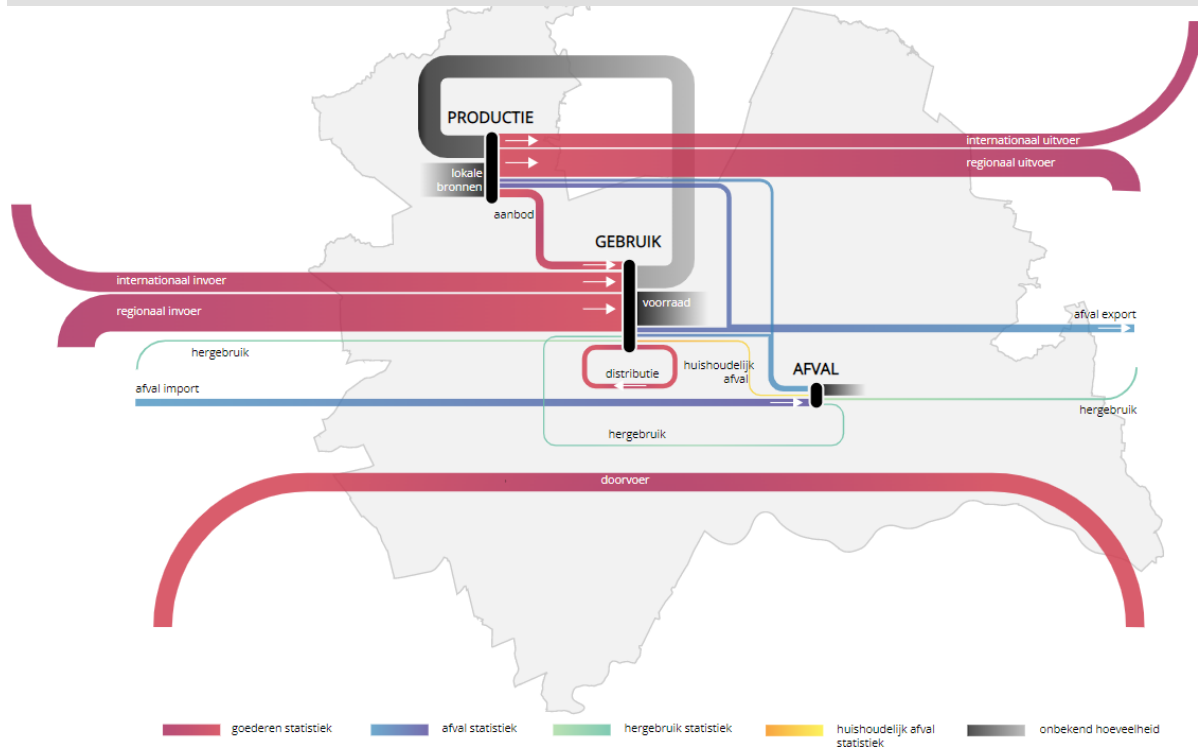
PRODUCTIE

internationaal uitvoer

regionaal uitvoer

lokale bronnen

aanbod

GEBRUIK

internationaal invoer

regionaal invoer

voorraad

afval export

hergebruik

distributie

huishoudelijk afval

AFVAL

afval import

hergebruik

hergebruik

doorvoer

goederen statistiek

afval statistiek

hergebruik statistiek

huishoudelijk afval statistiek

onbekend hoeveelheid